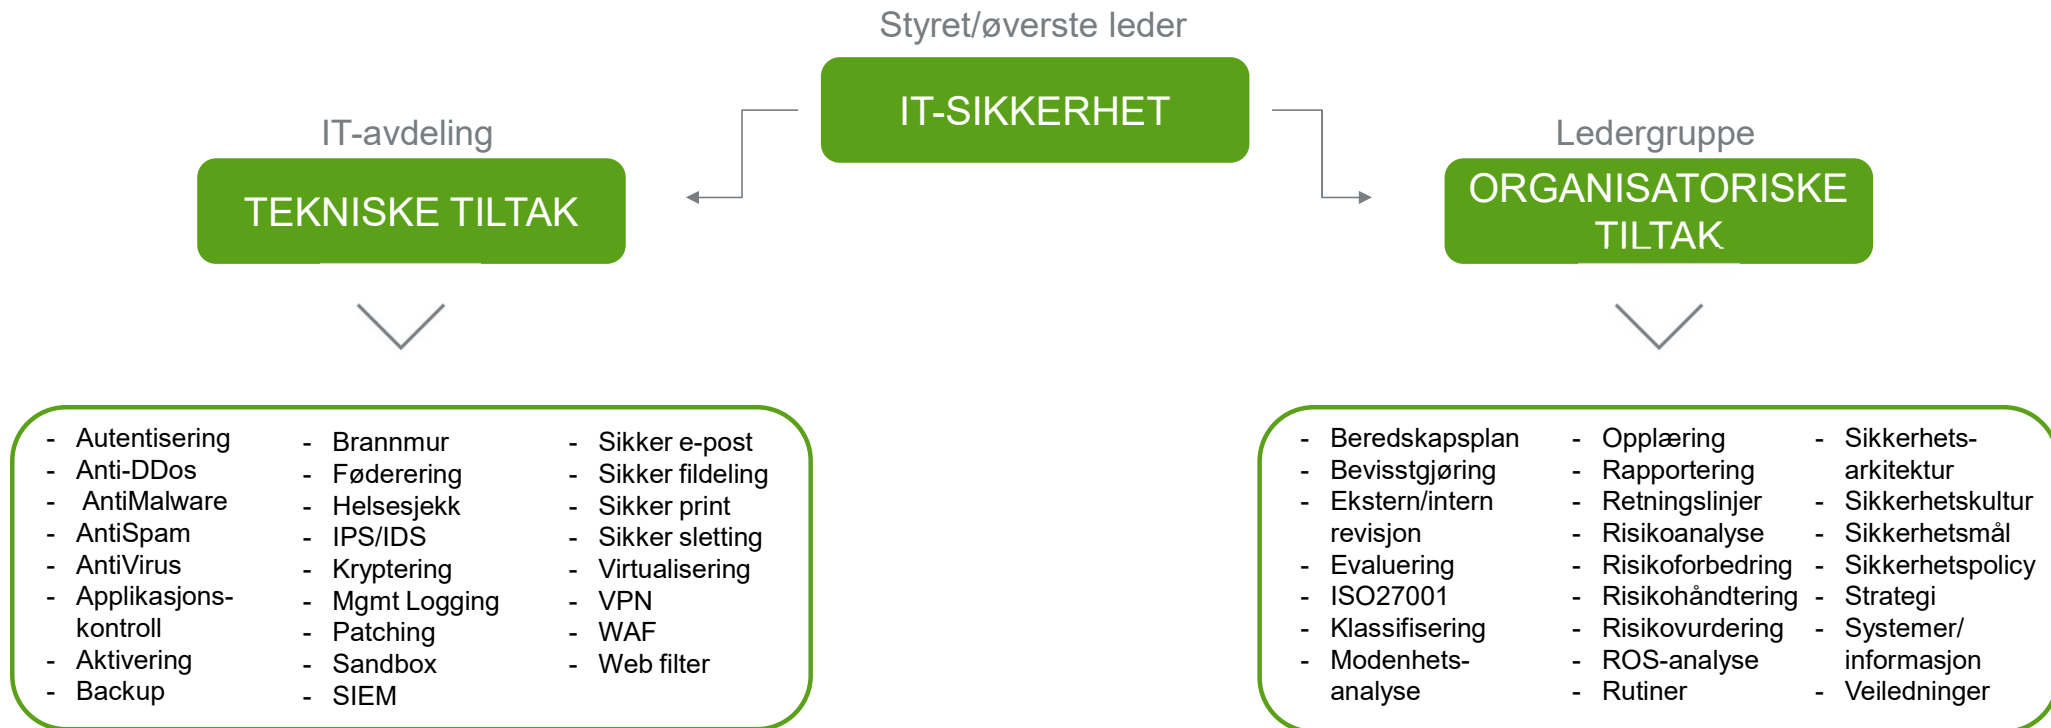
Styret/øverste leder

IT-SIKKERHET

IT-avdeling

TEKNISKE TILTAK

Ledergruppe

ORGANISATORISKE TILTAK

- Autentisering
- Anti-DDos
- AntiMalware
- AntiSpam
- AntiVirus
- Applikasjonskontroll
- Aktivering
- Backup

- Brannmur
- Føderering
- Helsesjekk
- IPS/IDS
- Kryptering
- Mgmt Logging
- Patching
- Sandbox
- SIEM

- Sikker e-post
- Sikker fildeling
- Sikker print
- Sikker sletting
- Virtualisering
- VPN
- WAF
- Web filter

- Beredskapsplan
- Bevisstgjøring
- Ekstern/intern revisjon
- Evaluering
- ISO27001
- Klassifisering
- Modenhetsanalyse

- Opplæring
- Rapportering
- Retningslinjer
- Risikoanalyse
- Risikoforbedring
- Risikohåndtering
- Risikovurdering
- ROS-analyse
- Rutiner

- Sikkerhetsarkitektur
- Sikkerhetskultur
- Sikkerhetsmål
- Sikkerhetspolicy
- Strategi
- Systemer/ informasjon
- Veiledninger